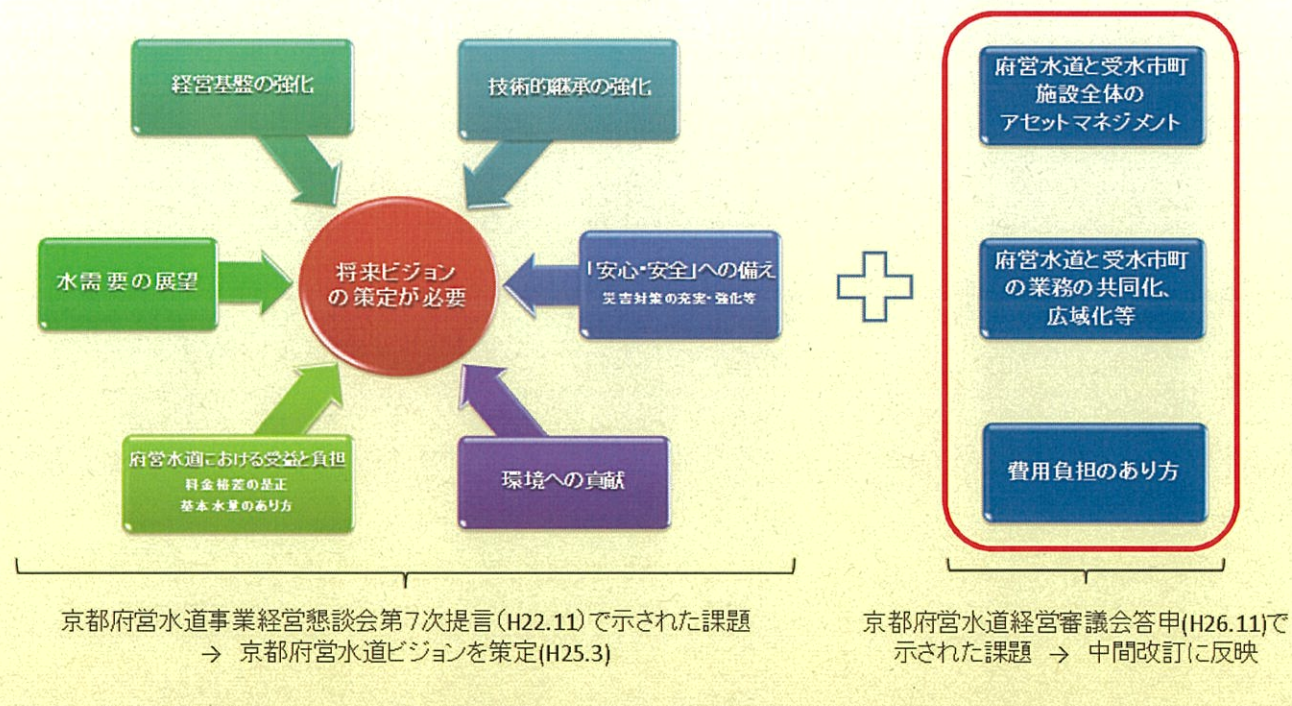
経営基盤の強化

技術的継承の強化

水需要の展望

将来ビジョンの策定が必要

「安心・安全」への備え
災害対策の充実・強化等

府営水道における受益と負担
料金格差の是正
基本水量のあり方

環境への貢献

京都府営水道事業経営懇談会第7次提言(H22.11)で示された課題
→ 京都府営水道ビジョンを策定(H25.3)

府営水道と受水市町
施設全体の
アセットマネジメント

府営水道と受水市町
の業務の共同化、
広域化等

費用負担のあり方

京都府営水道経営審議会答申(H26.11)で示された課題 → 中間改訂に反映